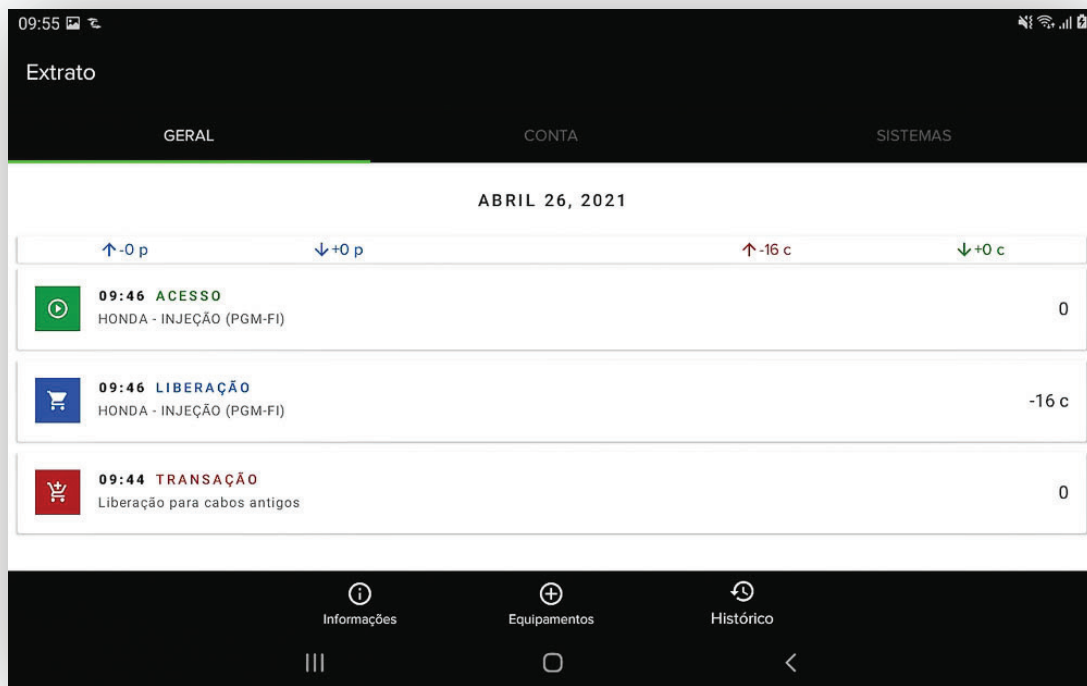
09:55

Extrato

GERAL CONTA SISTEMAS

ABRIL 26, 2021

↑-0 p ↓+0 p ↑-16 c ↓+0 c

09:46 ACESSO
HONDA - INJEÇÃO (PGM-FI)
0

09:46 LIBERAÇÃO
HONDA - INJEÇÃO (PGM-FI)
-16 c

09:44 TRANSAÇÃO
Liberação para cabos antigos
0

Informações Equipamentos Histórico